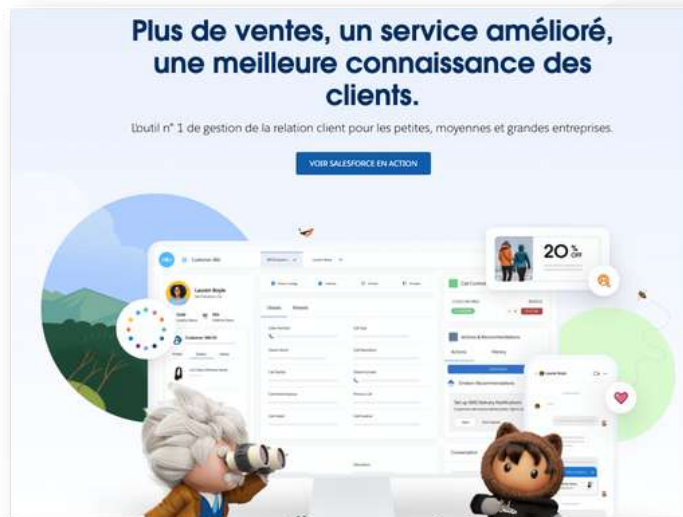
Plus de ventes, un service amélioré, une meilleure connaissance des clients.

L'outil n° 1 de gestion de la relation client pour les petites, moyennes et grandes entreprises.

VOIR SALESFORCE EN ACTION

20 % OFF

Lauren Boyle

Actions & Recommendations

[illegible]